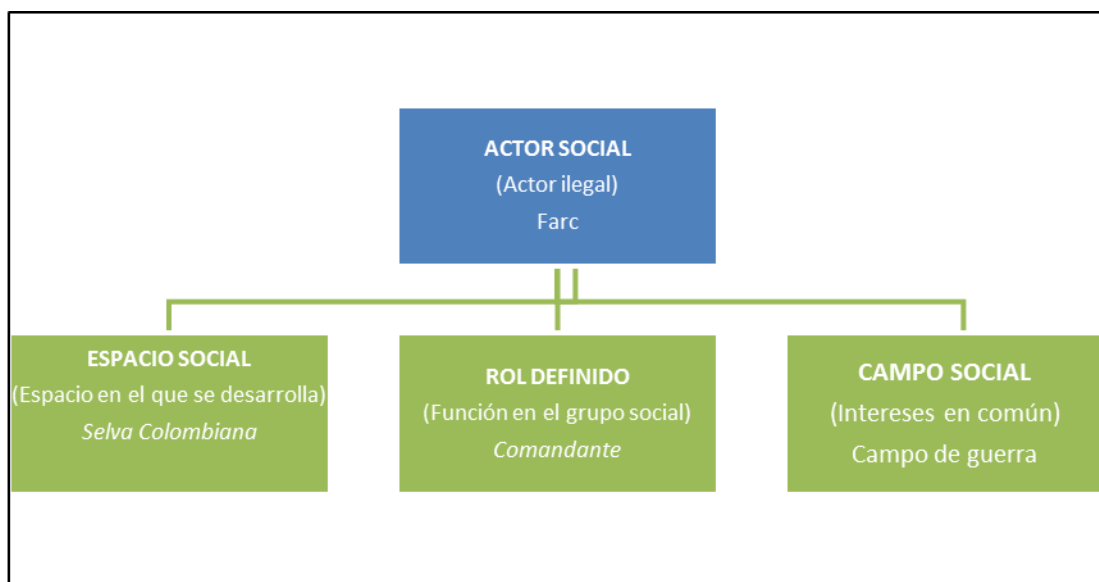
ACTOR SOCIAL
(Actor ilegal)
Farc

ESPACIO SOCIAL
(Espacio en el que se desarrolla)
Selva Colombiana

ROL DEFINIDO
(Función en el grupo social)
Comandante

CAMPO SOCIAL
(Intereses en común)
Campo de guerra